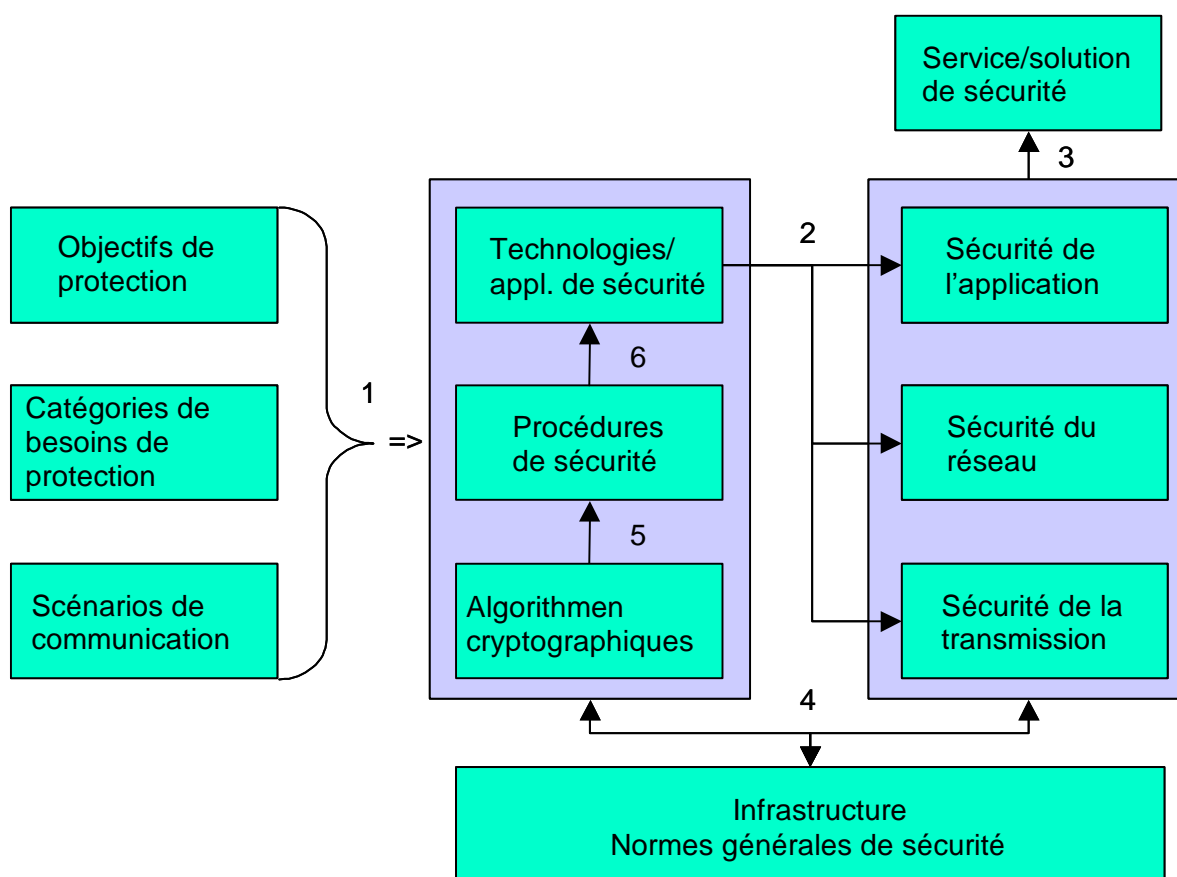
Service/solution de sécurité

3

Objectifs de protection

Catégories de besoins de protection

Scénarios de communication

1

=>

Technologies/ appl. de sécurité

6

Procédures de sécurité

5

Algorithmen cryptographiques

2

Sécurité de l'application

Sécurité du réseau

Sécurité de la transmission

4

Infrastructure
Normes générales de sécurité